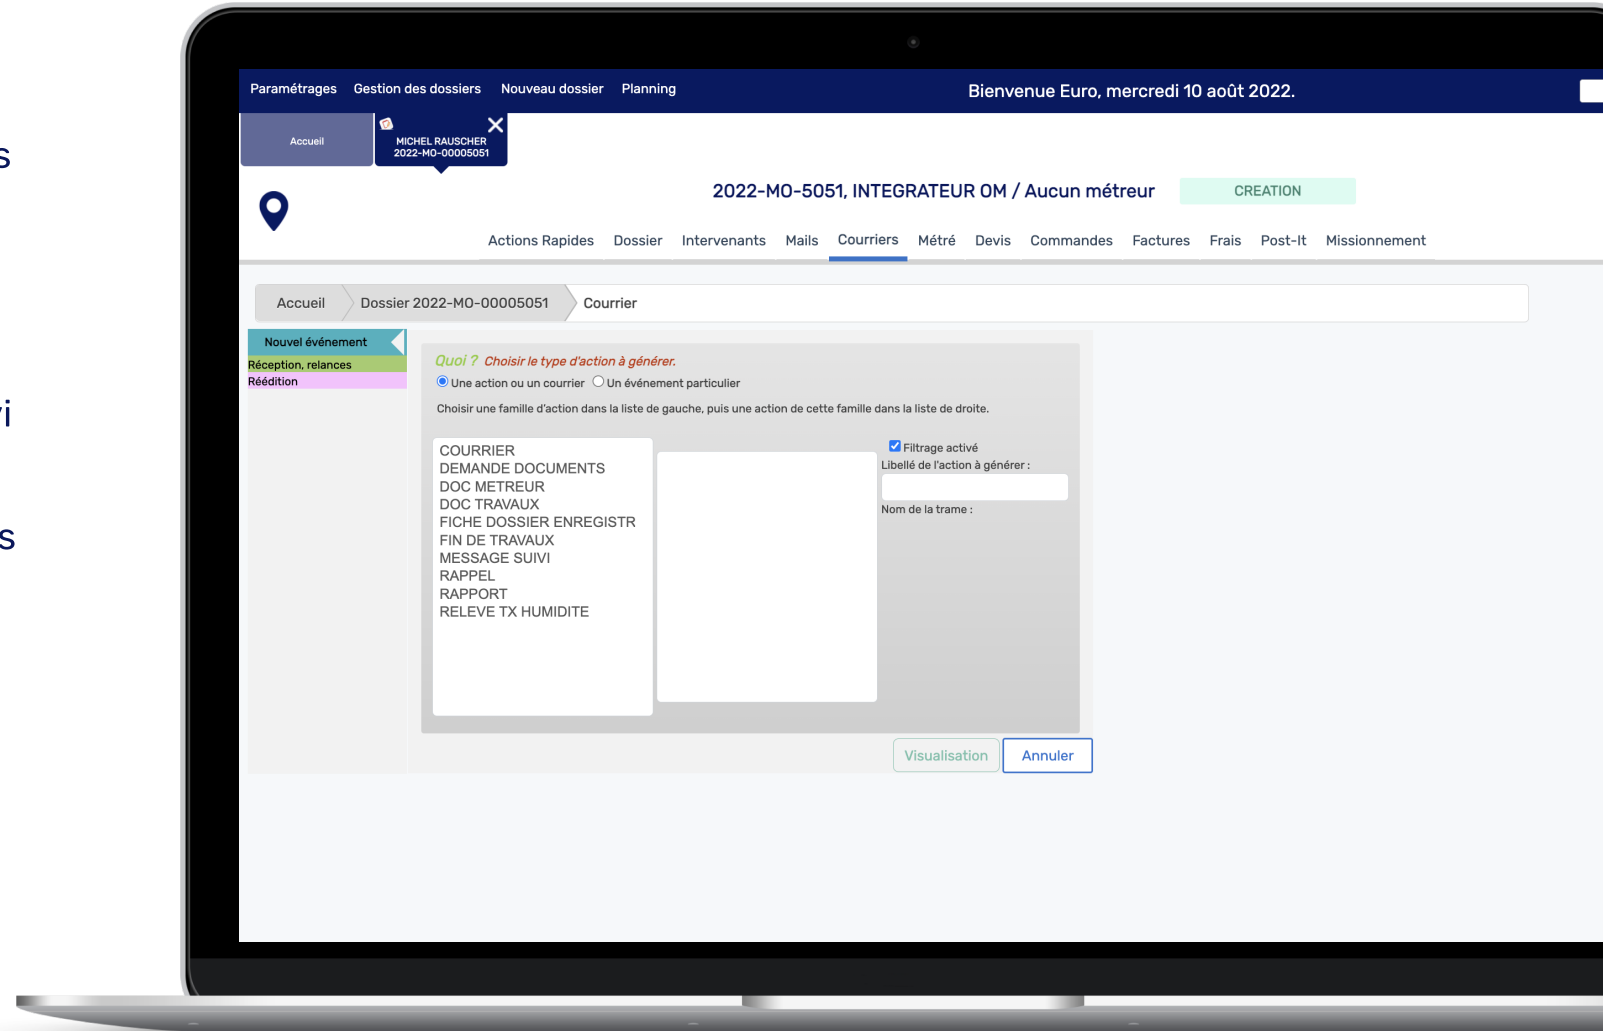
s

i

s

Paramétrages Gestion des dossiers Nouveau dossier Planning

Bienvenue Euro, mercredi 10 août 2022.

Accueil

MICHEL RAUSCHER
2022-MO-00005051

2022-MO-5051, INTEGRATEUR OM / Aucun métreur

CREATION

Actions Rapides Dossier Intervenants Mails Courriers Métré Devis Commandes Factures Frais Post-It Missionnement

Accueil Dossier 2022-MO-00005051 Courrier

Nouvel événement
Réception, relances
Réédition

Quoi ? Choisir le type d'action à générer.

Une action ou un courrier Un événement particulier

Choisir une famille d'action dans la liste de gauche, puis une action de cette famille dans la liste de droite.

COURRIER
DEMANDE DOCUMENTS
DOC METREUR
DOC TRAVAUX
FICHE DOSSIER ENREGISTR
FIN DE TRAVAUX
MESSAGE SUIVI
RAPPEL
RAPPORT
RELEVE TX HUMIDITE

Filtrage activé
Libellé de l'action à générer :
Nom de la trame :

Visualisation Annuler